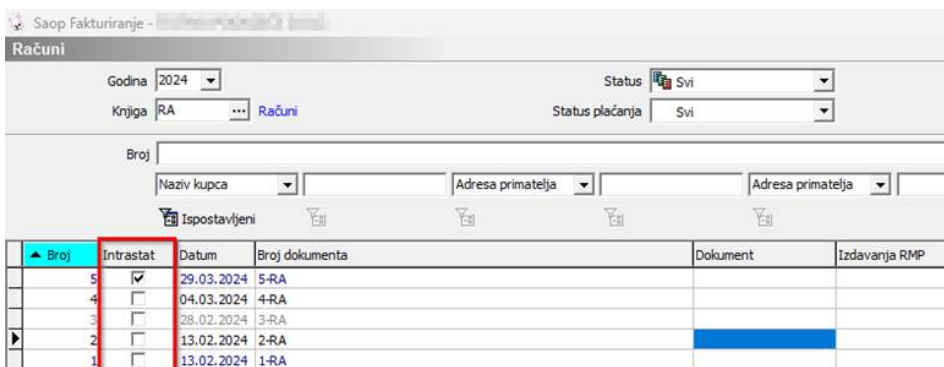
Saop Fakturiranje - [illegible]

Računi

Godina 2024

Knjiga RA ... Računi

Status Svi

Status plaćanja Svi

Broj

Naziv kupca

Adresa primatelja

Adresa primatelja

Ispostavljeni

| Broj | Intrastat | Datum | Broj dokumenta | Dokument | Izdavanja RMP |
|---|---|---|---|---|---|
| 5 | ☑ | 29.03.2024 | 5-RA | | |
| 4 | ☐ | 04.03.2024 | 4-RA | | |
| 3 | ☐ | 28.02.2024 | 3-RA | | |
| 2 | ☐ | 13.02.2024 | 2-RA | | |
| 1 | ☐ | 13.02.2024 | 1-RA | | |